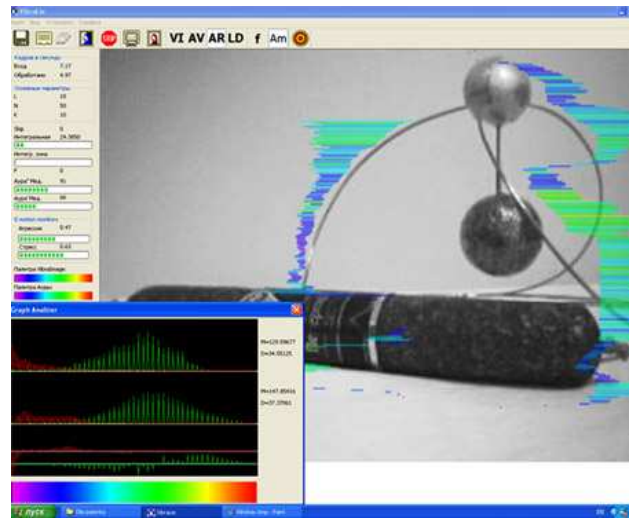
VI AV AR LD f Am

Кадров в секунду
Ввод 7.17
Обработка 4.97

Основные параметры
L 10
N 50
K 10

Skip 5
Интегральная 24.3850

Интегр. зона

F 0

Агрес. 50

Агрес. 99

Агрессия 0.47

Стресс 0.43

Палитра

Палитра

Graph Analizer

M=129.09677
D=34.00125

M=147.85916
D=37.37961

пуск